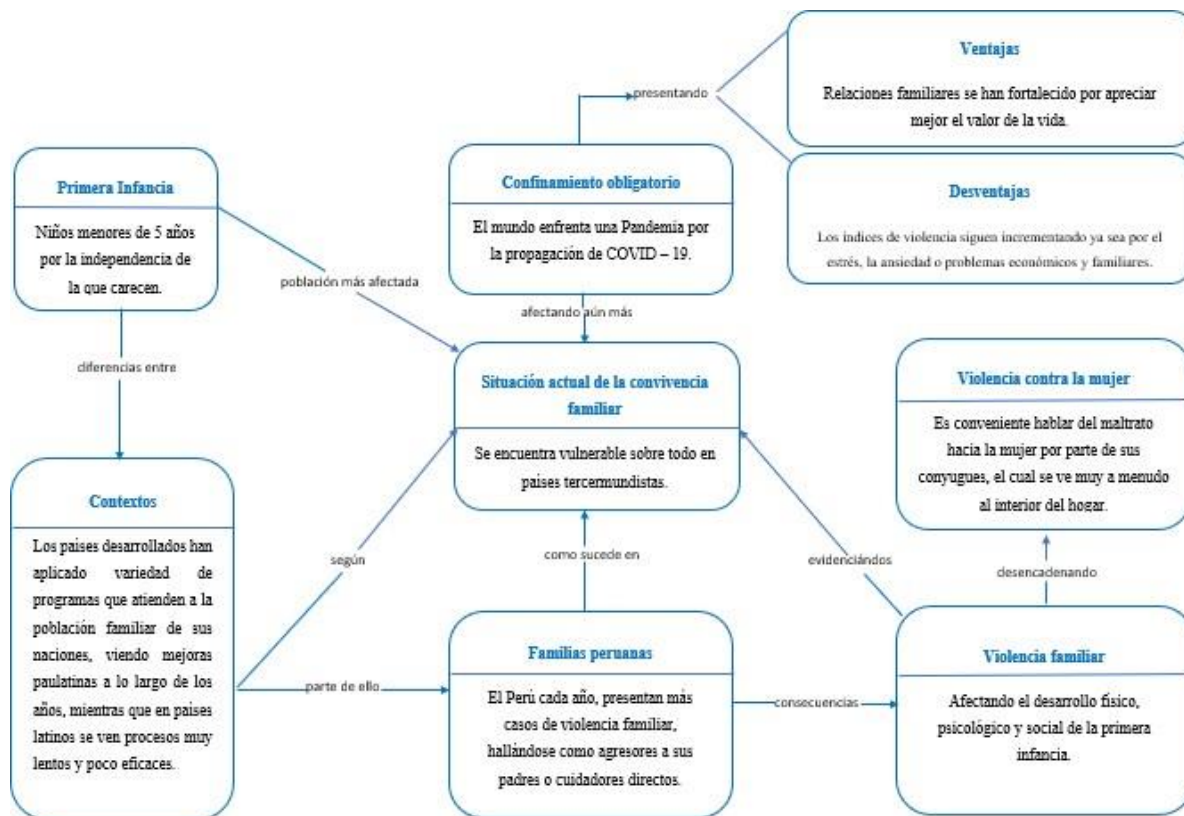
Ventajas

Relaciones familiares se han fortalecido por apreciar mejor el valor de la vida.

presentando

Primera Infancia

Niños menores de 5 años por la independencia de la que carecen.

Confinamiento obligatorio

El mundo enfrenta una Pandemia por la propagación de COVID – 19.

Desventajas

Los índices de violencia siguen incrementando ya sea por el estrés, la ansiedad o problemas económicos y familiares.

población más afectada

afectando aún más

diferencias entre

Situación actual de la convivencia familiar

Se encuentra vulnerable sobre todo en países tercermundistas.

Violencia contra la mujer

Es conveniente hablar del maltrato hacia la mujer por parte de sus conyugues, el cual se ve muy a menudo al interior del hogar.

Contextos

Los países desarrollados han aplicado variedad de programas que atienden a la población familiar de sus naciones, viendo mejoras paulatinas a lo largo de los años, mientras que en países latinos se ven procesos muy lentos y poco eficaces.

según

como sucede en

evidenciándos

desencadenando

parte de ello

Familias peruanas

El Perú cada año, presentan más casos de violencia familiar, hallándose como agresores a sus padres o cuidadores directos.

consecuencias

Violencia familiar

Afectando el desarrollo físico, psicológico y social de la primera infancia.